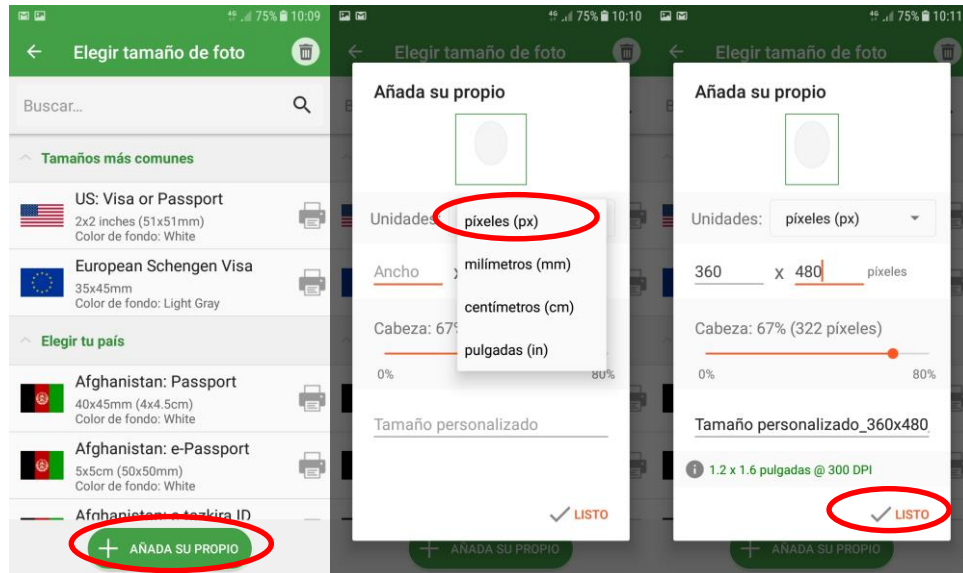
75% 10:09

Elegir tamaño de foto

Buscar...

Tamaños más comunes

US: Visa or Passport
2x2 inches (51x51mm)
Color de fondo: White

European Schengen Visa
35x45mm
Color de fondo: Light Gray

Elegir tu país

Afghanistan: Passport
40x45mm (4x4.5cm)
Color de fondo: White

Afghanistan: e-Passport
5x5cm (50x50mm)
Color de fondo: White

Afghanistan: e-tazkira ID

AÑADA SU PROPIO

75% 10:10

Elegir tamaño de foto

Añada su propio

Unidades

píxeles (px)
milímetros (mm)
centímetros (cm)
pulgadas (in)

Ancho

Cabeza: 67

0%

80%

Tamaño personalizado

LISTO

AÑADA SU PROPIO

75% 10:11

Elegir tamaño de foto

Añada su propio

Unidades: píxeles (px)

360 x 480 píxeles

Cabeza: 67% (322 píxeles)

0%

80%

Tamaño personalizado_360x480

1.2 x 1.6 pulgadas @ 300 DPI

LISTO

AÑADA SU PROPIO